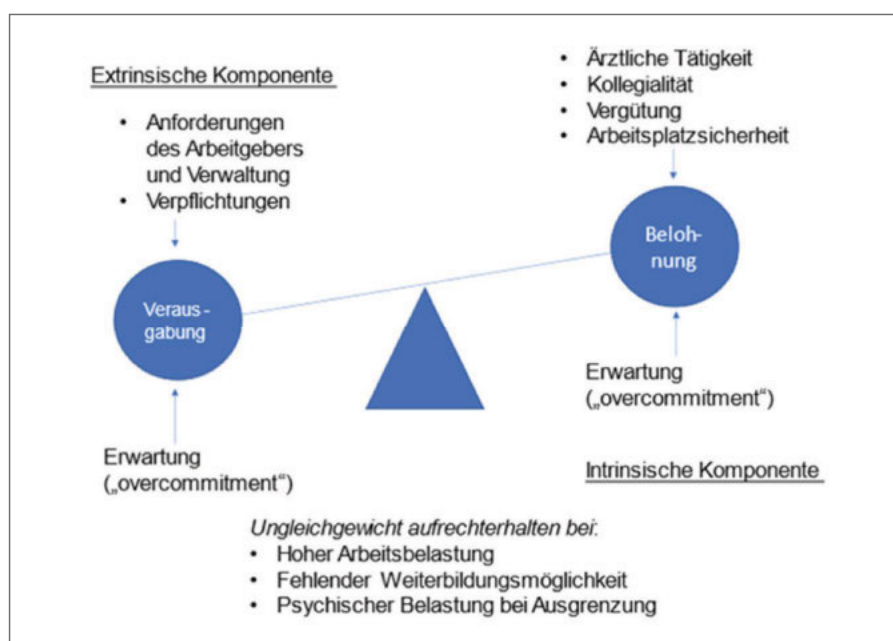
Extrinsische Komponente

- Anforderungen des Arbeitgebers und Verwaltung
- Verpflichtungen

- Ärztliche Tätigkeit
- Kollegialität
- Vergütung
- Arbeitsplatzsicherheit

Beloh-nung

Veraus-gabung

Erwartung („overcommitment")

Erwartung („overcommitment")

Intrinsische Komponente

*Ungleichgewicht aufrechterhalten bei:*
- Hoher Arbeitsbelastung
- Fehlender Weiterbildungsmöglichkeit
- Psychischer Belastung bei Ausgrenzung